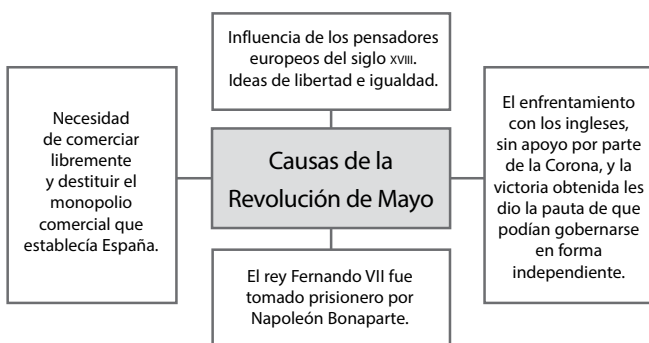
Influencia de los pensadores europeos del siglo XVIII. Ideas de libertad e igualdad.

Necesidad de comerciar libremente y destituir el monopolio comercial que establecía España.

Causas de la Revolución de Mayo

El enfrentamiento con los ingleses, sin apoyo por parte de la Corona, y la victoria obtenida les dio la pauta de que podían gobernarse en forma independiente.

El rey Fernando VII fue tomado prisionero por Napoleón Bonaparte.